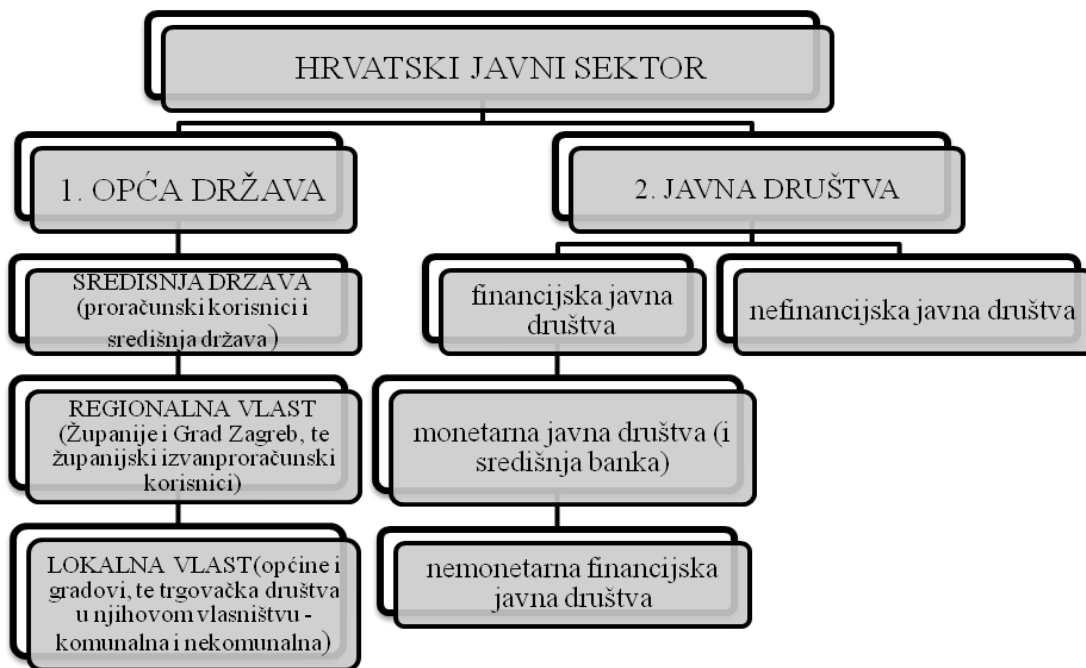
HRVATSKI JAVNI SEKTOR

1. OPĆA DRŽAVA

SREDISNJA DRZAVA (proračunski korisnici i središnja država)

REGIONALNA VLAST (Županije i Grad Zagreb, te županijski izvanproračunski korisnici)

LOKALNA VLAST(općine i gradovi, te trgovačka društva u njihovom vlasništvu - komunalna i nekomunalna)

2. JAVNA DRUŠTVA

financijska javna društva

monetarna javna društva (i središnja banka)

nemonetarna financijska javna društva

nefinancijska javna društva